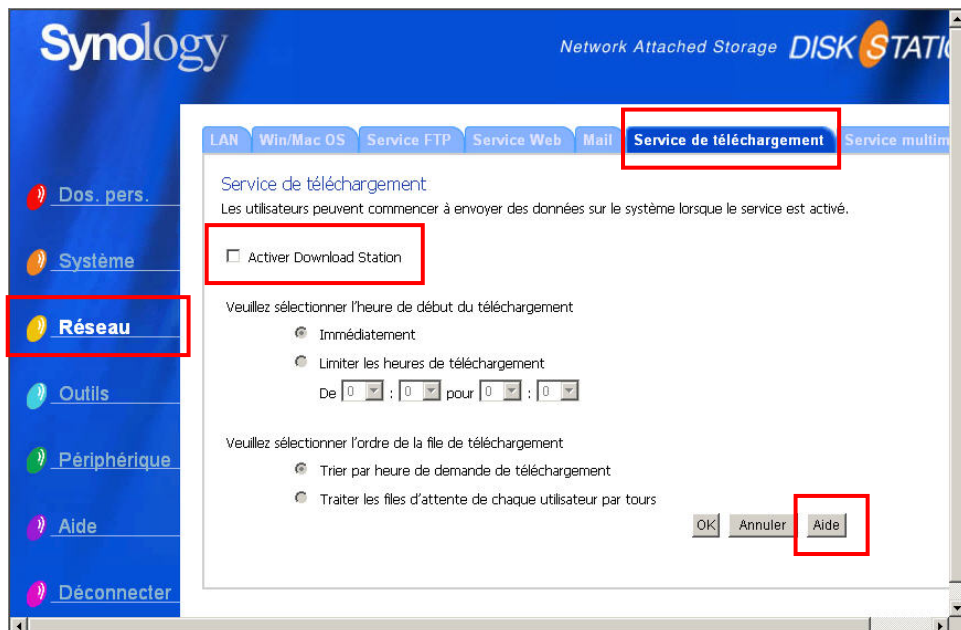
Synology

Network Attached Storage DISK STATI

LAN | Win/Mac OS | Service FTP | Service Web | Mail | Service de téléchargement | Service multim

Dos. pers.

Système

Réseau

Outils

Périphérique

Aide

Déconnecter

Service de téléchargement

Les utilisateurs peuvent commencer à envoyer des données sur le système lorsque le service est activé.

Activer Download Station

Veuillez sélectionner l'heure de début du téléchargement

Immédiatement

Limiter les heures de téléchargement

De 0 : 0 pour 0 : 0

Veuillez sélectionner l'ordre de la file de téléchargement

Trier par heure de demande de téléchargement

Traiter les files d'attente de chaque utilisateur par tours

OK Annuler Aide